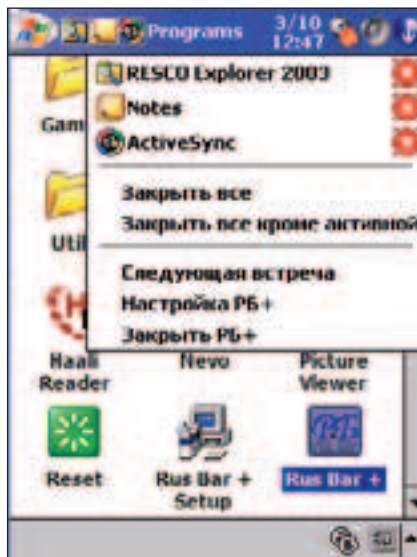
Programs 3/10 12:47

RESCO Explorer 2003
Notes
ActiveSync

Закрыть все
Закрыть все кроме активной

Следующая встреча
Настройка РБ+
Закрыть РБ+

Gam
Util
Haali Reader
Nevo
Picture Viewer
Reset
Rus Bar + Setup
Rus Bar +